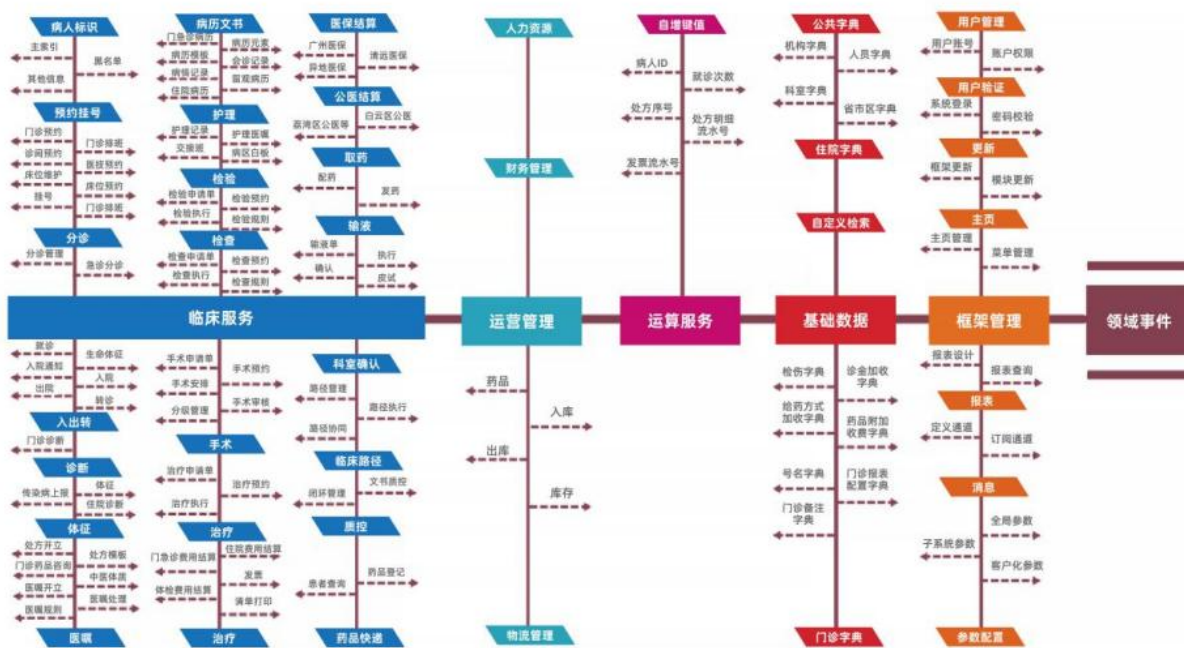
病人标识
主索引
患者单
其他信息

预约挂号
门诊预约
门诊排班
诊间预约
医技预约
床位维护
床位预约
挂号
门诊排班

分诊
分诊管理
急诊分诊

病历文书
门急诊病历
病历元素
病历模板
会诊记录
病情记录
留观病历
住院病历

护理
护理记录
护理医嘱
交接班
病区白板

检验
检验申请单
检验预约
检验执行
检验规则

检查
检查申请单
检查预约
检查执行
检查规则

医保结算
广州医保
清远医保
异地医保

公医结算
荔湾区公医等
白云区公医

取药
配药
发药

输液
输液单
执行
确认
皮试

人力资源
财务管理

自增键值
病人ID
就诊次数
处方序号
处方明细流水号
发票流水号

公共字典
机构字典
人员字典
科室字典
省市区字典

住院字典
自定义检索

用户管理
用户指号
账户权限

用户验证
系统登录
密码校验

更新
框架更新
模块更新

主页
主页管理
菜单管理

临床服务
运营管理
运算服务
基础数据
框架管理
领域事件

就诊
生命体征
入院通知
入院
出院
转诊

入出转
门诊诊断

诊断
传染病上报
体征
住院诊断

体征
处方开立
处方模板
门诊药品咨询
中医体质
医嘱开立
医嘱处理
医嘱规则

医嘱

手术申请单
手术预约
手术安排
手术审核
分级管理

手术
治疗申请单
治疗预约
治疗执行

治疗
门急诊费用结算
住院费用结算
发票
体检费用结算
清单打印

治疗

科室确认
路径管理
路径执行
路径协同

临床路径
闭环管理
文书质控

质控
患者查询
药品登记

药品快递

药品
入库
出库
库存
物流管理

检伤字典
诊金加收字典
给药方式加收字典
药品附加收费字典
号名字典
门诊报表配置字典
门诊备注字典

门诊字典

报表设计
报表查询

报表
定义通道
订阅通道

消息
全局参数
子系统参数
客户化参数

参数配置